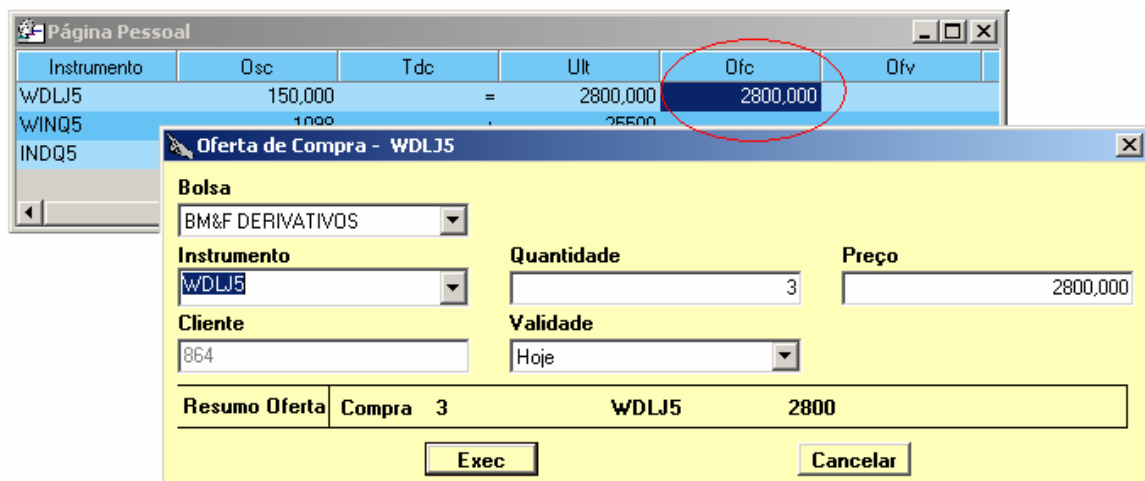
Página Pessoal

| Instrumento | Osc | Tdc | Ult | Ofc | Ofv |
|---|---|---|---|---|---|
| WDLJ5 | 150,000 | = | 2800,000 | 2800,000 | |
| WINQ5 | 1098 | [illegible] | 25500 | | |
| INDQ5 | | | | | |

Oferta de Compra - WDLJ5

Bolsa
BM&F DERIVATIVOS

Instrumento
WDLJ5

Quantidade
3

Preço
2800,000

Cliente
864

Validade
Hoje

Resumo Oferta | Compra 3 WDLJ5 2800

Exec
Cancelar